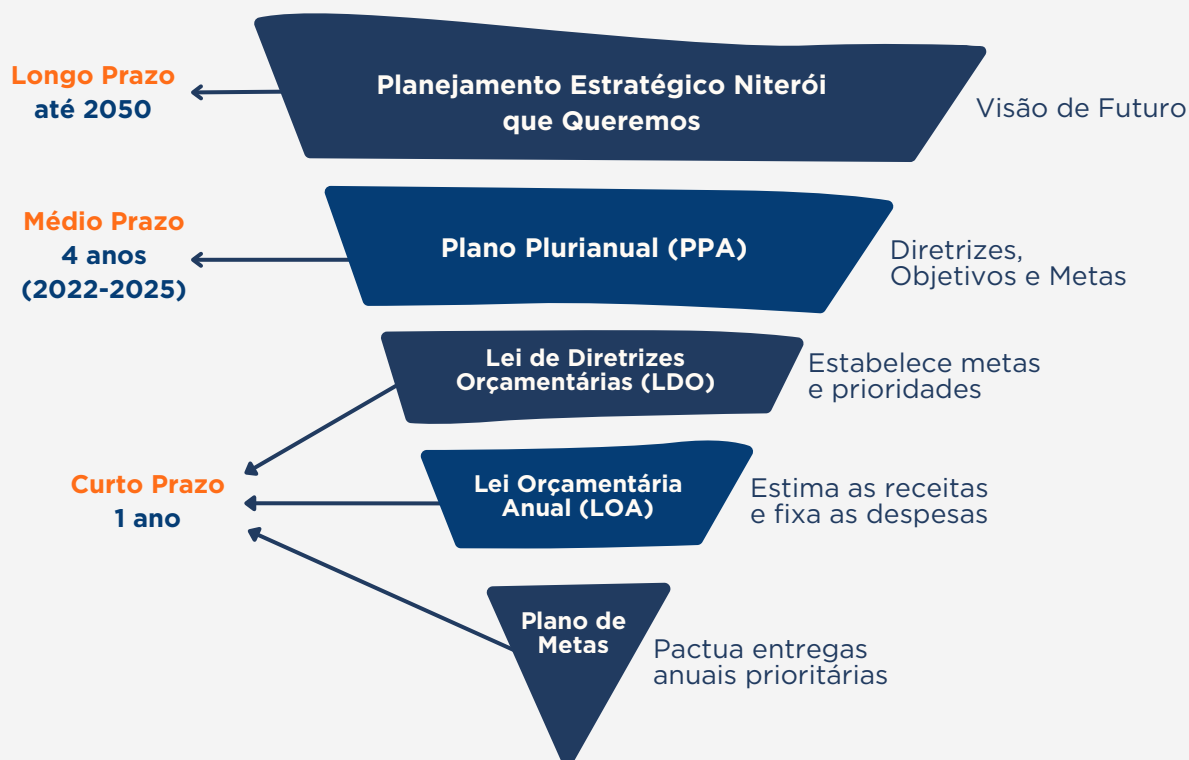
Longo Prazo
até 2050

Planejamento Estratégico Niterói que Queremos

Visão de Futuro

Médio Prazo
4 anos
(2022-2025)

Plano Plurianual (PPA)

Diretrizes, Objetivos e Metas

Lei de Diretrizes Orçamentárias (LDO)

Estabelece metas e prioridades

Curto Prazo
1 ano

Lei Orçamentária Anual (LOA)

Estima as receitas e fixa as despesas

Plano de Metas

Pactua entregas anuais prioritárias